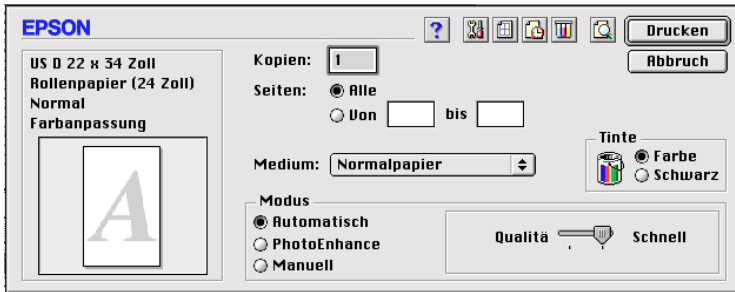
EPSON

?

Drucken

Abbruch

US D 22 x 34 Zoll
Rollenpapier (24 Zoll)
Normal
Farbanpassung

A

Kopien: 1

Seiten: Alle
Von bis

Tinte
Farbe
Schwarz

Medium: Normalpapier

Modus
Automatisch
PhotoEnhance
Manuell

Qualitä Schnell